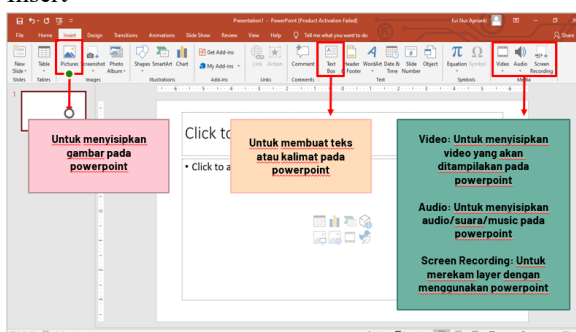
Insert

Presentation1 - PowerPoint (Product Activation Failed)

Evi Nur Aprianti

File Home Insert Design Transitions Animations Slide Show Review View Help Tell me what you want to do

Share

New Slide Table Pictures Screenshot Photo Album Shapes SmartArt Chart Get Add-ins My Add-ins Link Action Comment Text Box Header & Footer WordArt Date & Time Slide Number Object Equation Symbol Video Audio Screen Recording

Slides Tables Images Illustrations Add-ins Links Comments Text Symbols Media

1

Untuk menyisipkan gambar pada powerpoint

Click to

Untuk membuat teks atau kalimat pada powerpoint

• Click to a

Video: Untuk menyisipkan video yang akan ditampilakan pada powerpoint

Audio: Untuk menyisipkan audio/suara/music pada powerpoint

Screen Recording: Untuk merekam layer dengan menggunakan powerpoint